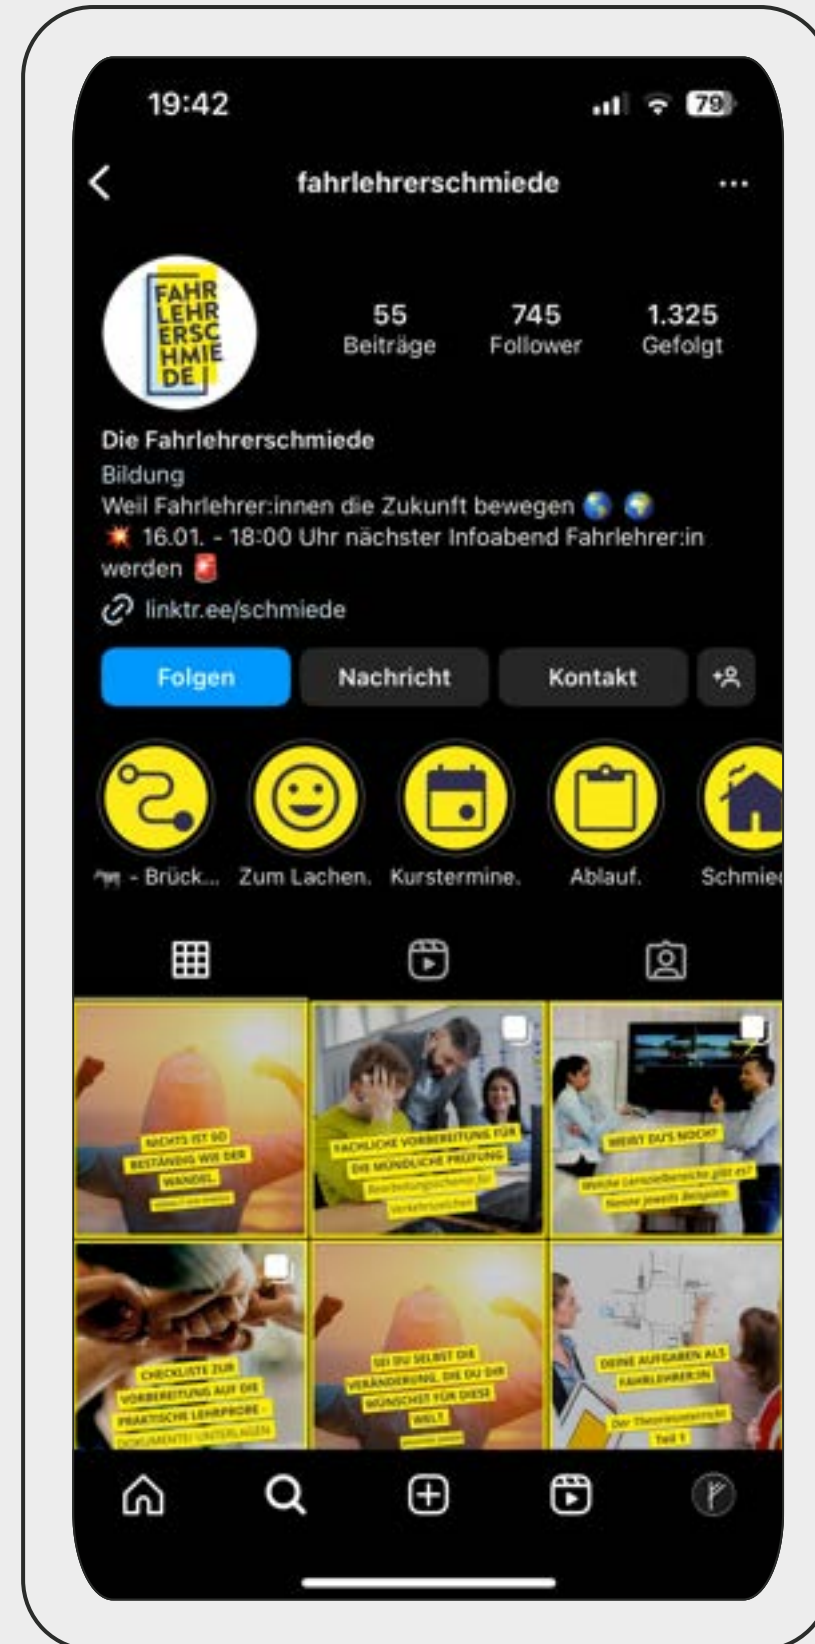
19:42

79

fahrlehrerschmiede

...

FAHR LEHR ERSC HMIE DE

55
Beiträge

745
Follower

1.325
Gefolgt

Die Fahrlehrerschmiede
Bildung
Weil Fahrlehrer:innen die Zukunft bewegen 🌎 🌍
💥 16.01. - 18:00 Uhr nächster Infoabend Fahrlehrer:in werden 🚨
linktr.ee/schmiede

Folgen | Nachricht | Kontakt

- Brück... Zum Lachen. Kurstermine. Ablauf. Schmie

NICHTS IST SO BESTÄNDIG WIE DER WANDEL
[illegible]

FACHLICHE VORBEREITUNG FÜR DIE MÜNDLICHE PRÜFUNG
Beobachtungsschema für Verkehrszeichen

WEIßT DU'S NOCH?
Welche Lernzielbereiche gibt es? Nenne jeweils Beispiele.

CHECKLISTE ZUR VORBEREITUNG AUF DIE PRAKTISCHE LEHRPROBE - DOKUMENTE/ UNTERLAGEN

SEI DU SELBST DIE VERÄNDERUNG, DIE DU DIR WÜNSCHST FÜR DIESE WELT
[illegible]

DEINE AUFGABEN ALS FAHRLEHRER:IN
Der Theorieunterricht
Teil 1